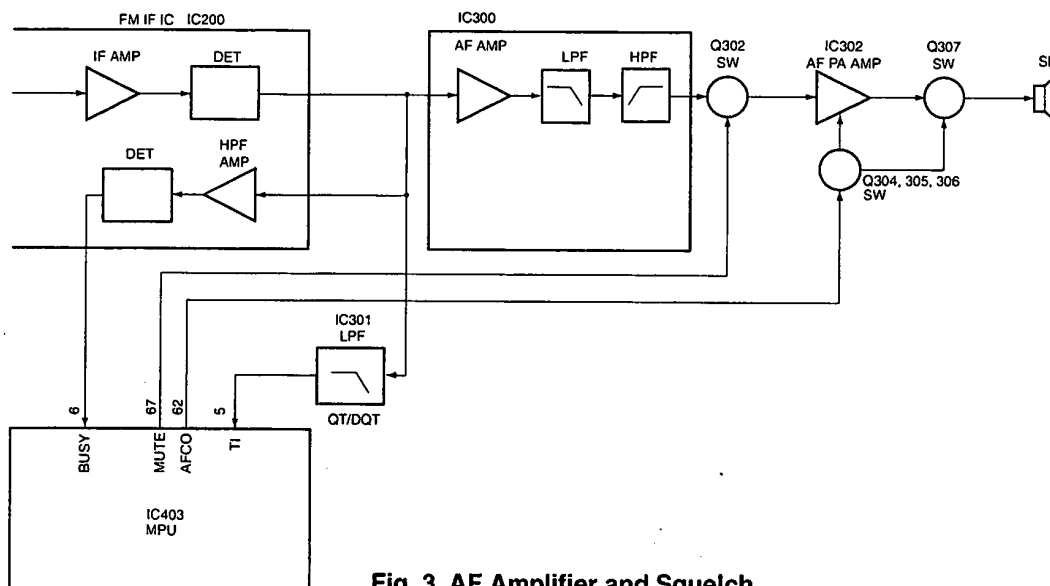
FM IF IC IC200

IF AMP

DET

DET

HPF AMP

IC300

AF AMP

LPF

HPF

Q302 SW

IC302 AF PA AMP

Q307 SW

SP

Q304, 305, 306 SW

IC301 LPF

QT/DQT

6

67

62

5

BUSY

MUTE

AFCO

TI

IC403 MPU

Fig. 3 AF Amplifier and Squelch